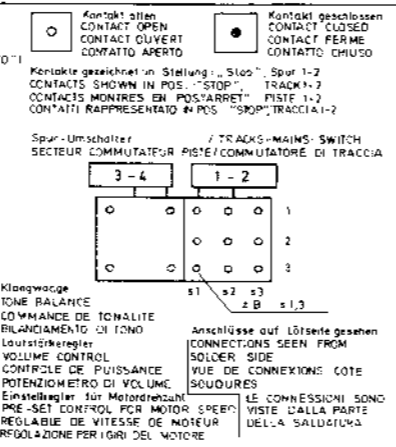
Kontakt offen
CONTACT OPEN
CONTACT OUVERT
CONTATTO APERTO

Kontakt geschlossen
CONTACT CLOSED
CONTACT FERME
CONTATTO CHIUSO

D' 1

Kontakte gezeichnet in Stellung: „Stop", Spur 1-2
CONTACTS SHOWN IN POS. "STOP", TRACK 1-2
CONTACTS MONTRES EN POS."ARRET" PISTE 1-2
CONTATTI RAPPRESENTATI IN POS. "STOP", TRACCIA 1-2

Spur-Umschalter / TRACKS-MAINS-SWITCH
SECTEUR COMMUTATEUR PISTE/COMMUTATORE DI TRACCIA

3 - 4
1 - 2

1
2
3

s1 s2 s3
≠ B s 1,3

Klangwaage
TONE BALANCE
COMMANDE DE TONALITE
BILANCIAMENTO DI TONO
Lautstärkeregler
VOLUME CONTROL
CONTROLE DE PUISSANCE
POTENZIOMETRO DI VOLUME
Einstellregler für Motordrehzahl
PRE-SET CONTROL FOR MOTOR SPEED
REGLABLE DE VITESSE DE MOTEUR
REGOLAZIONE PER I GIRI DEL MOTORE

Anschlüsse auf Lötseite gesehen
CONNECTIONS SEEN FROM SOLDER SIDE
VUE DE CONNEXIONS COTE SOUDURES
LE CONNESSIONI SONO VISTE DALLA PARTE DELLA SALDATURA